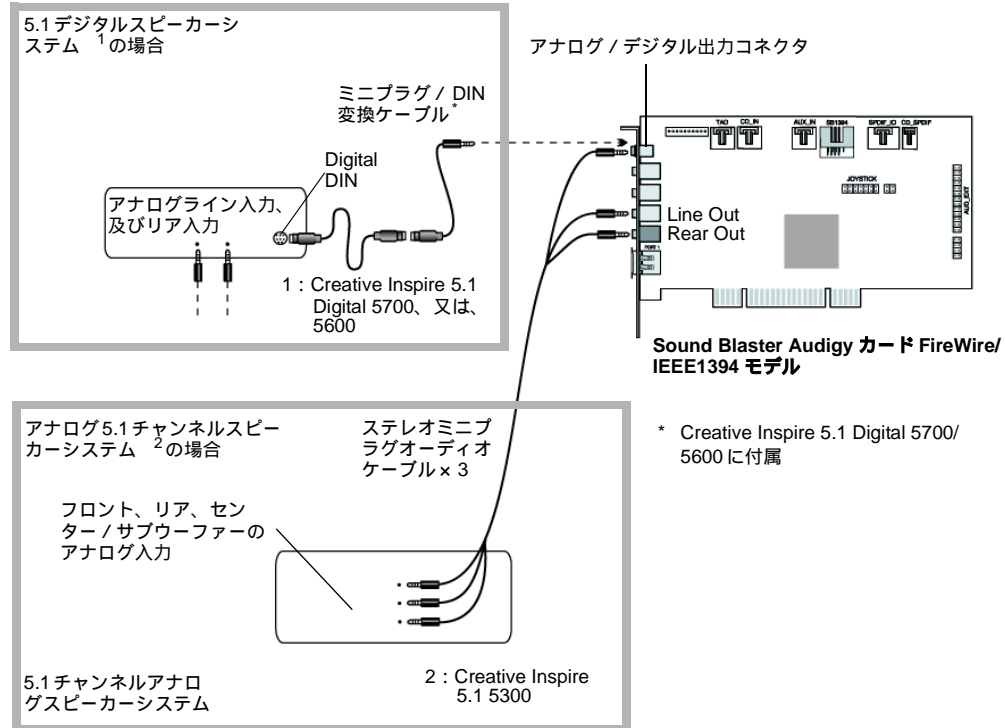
5.1 デジタルスピーカーシステム $^1$ の場合

アナログ / デジタル出力コネクタ

ミニプラグ / DIN 変換ケーブル*

Digital DIN

アナログライン入力、及びリア入力

1 : Creative Inspire 5.1 Digital 5700、又は、5600

TAD CD_IN AUX_IN SB1394 SPDIF_IO CD_SPDIF

JOYSTICK

AUD_EXT

Line Out
Rear Out

Sound Blaster Audigy カード FireWire/ IEEE1394 モデル

* Creative Inspire 5.1 Digital 5700/ 5600 に付属

アナログ 5.1 チャンネルスピーカーシステム $^2$ の場合

ステレオミニプラグオーディオケーブル × 3

フロント、リア、センター / サブウーファーのアナログ入力

5.1 チャンネルアナログスピーカーシステム

2 : Creative Inspire 5.1 5300